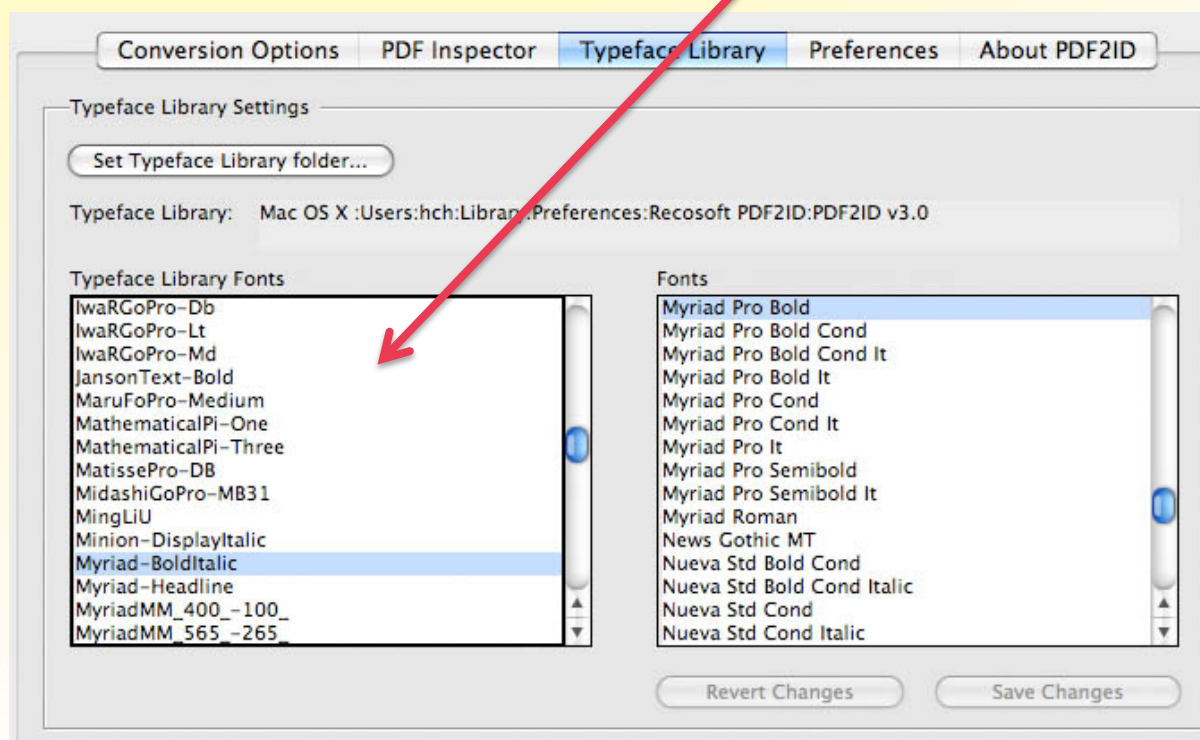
Conversion Options | PDF Inspector | Typeface Library | Preferences | About PDF2ID

Typeface Library Settings

Set Typeface Library folder...

Typeface Library: Mac OS X :Users:hch:Library:Preferences:Recosoft PDF2ID:PDF2ID v3.0

Typeface Library Fonts

IwaRGoPro-Db
IwaRGoPro-Lt
IwaRGoPro-Md
JansonText-Bold
MaruFoPro-Medium
MathematicalPi-One
MathematicalPi-Three
MatissePro-DB
MidashiGoPro-MB31
MingLiU
Minion-DisplayItalic
Myriad-BoldItalic
Myriad-Headline
MyriadMM_400_-100_
MyriadMM_565_-265_

Fonts

Myriad Pro Bold
Myriad Pro Bold Cond
Myriad Pro Bold Cond It
Myriad Pro Bold It
Myriad Pro Cond
Myriad Pro Cond It
Myriad Pro It
Myriad Pro Semibold
Myriad Pro Semibold It
Myriad Roman
News Gothic MT
Nueva Std Bold Cond
Nueva Std Bold Cond Italic
Nueva Std Cond
Nueva Std Cond Italic

Revert Changes
Save Changes